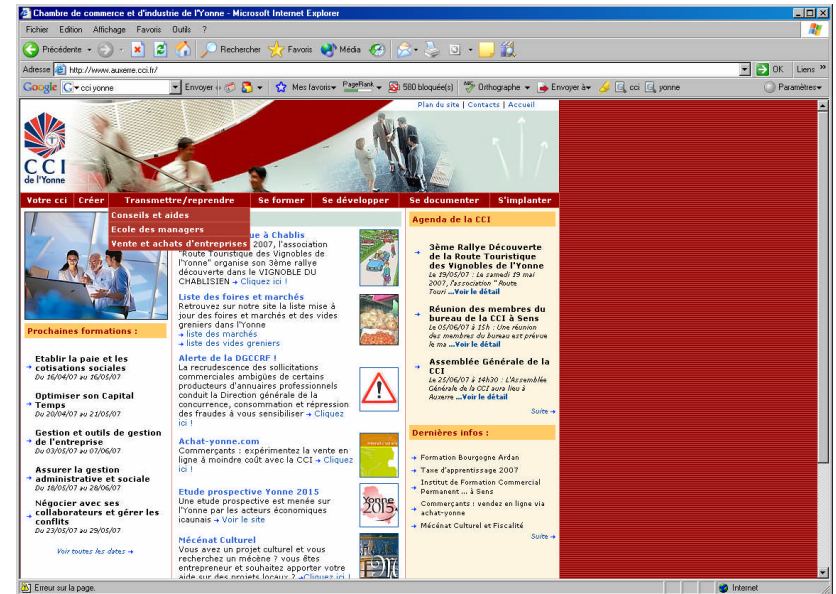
Chambre de commerce et d'industrie de l'Yonne - Microsoft Internet Explorer

Fichier Edition Affichage Favoris Outils ?

Précédente Rechercher Favoris Média

Adresse http://www.auxerre.cci.fr/ OK Liens »

Google cci yonne Envoyer Mes favoris PageRank 580 bloqué(s) Orthographe Envoyer à cci yonne Paramètres

Plan du site | Contacts | Accueil

CCI de l'Yonne

Votre cci Créer Transmettre/reprendre Se former Se développer Se documenter S'implanter

Conseils et aides
Ecole des managers
Vente et achats d'entreprises

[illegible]que à Chablis
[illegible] 2007, l'association "Route Touristique des Vignobles de l'Yonne" organise son 3ème rallye découverte dans le VIGNOBLE DU CHABLISIEN → Cliquez ici

Liste des foires et marchés
Retrouvez sur notre site la liste mise à jour des foires et marchés et des vides greniers dans l'Yonne
→ liste des marchés
→ liste des vides greniers

Alerte de la DGCCRF !
La recrudescence des sollicitations commerciales ambigües de certains producteurs d'annuaires professionnels conduit la Direction générale de la concurrence, consommation et répression des fraudes à vous sensibiliser → Cliquez ici !

Achat-yonne.com
Commerçants : expérimentez la vente en ligne à moindre coût avec la CCI → Cliquez ici !

Etude prospective Yonne 2015
Une étude prospective est menée sur l'Yonne par les acteurs économiques icaunais → Voir le site

Mécénat Culturel
Vous avez un projet culturel et vous recherchez un mécène ? vous êtes entrepreneur et souhaitez apporter votre aide sur des projets locaux ? → Cliquez ici !

Prochaines formations :

Etablir la paie et les cotisations sociales
Du 16/04/07 au 16/05/07

Optimiser son Capital Temps
Du 20/04/07 au 21/05/07

Gestion et outils de gestion de l'entreprise
Du 03/05/07 au 07/06/07

Assurer la gestion administrative et sociale
Du 16/05/07 au 28/06/07

Négocier avec ses collaborateurs et gérer les conflits
Du 23/05/07 au 29/05/07

Voir toutes les dates →

Agenda de la CCI

3ème Rallye Découverte de la Route Touristique des Vignobles de l'Yonne
Le 19/05/07 : Le samedi 19 mai 2007, l'association " Route Touri ...Voir le détail

Réunion des membres du bureau de la CCI à Sens
Le 05/06/07 à 15h : Une réunion des membres du bureau est prévue le ma ...Voir le détail

Assemblée Générale de la CCI
Le 25/06/07 à 14h30 : L'Assemblée Générale de la CCI aura lieu à Auxerre ...Voir le détail

Suite →

Dernières infos :

→ Formation Bourgogne Ardan
→ Taxe d'apprentissage 2007
→ Institut de Formation Commercial Permanent ... à Sens
→ Commerçants : vendez en ligne via achat-yonne
→ Mécénat Culturel et Fiscalité

Suite →

Yonne 2015

Erreur sur la page. Internet